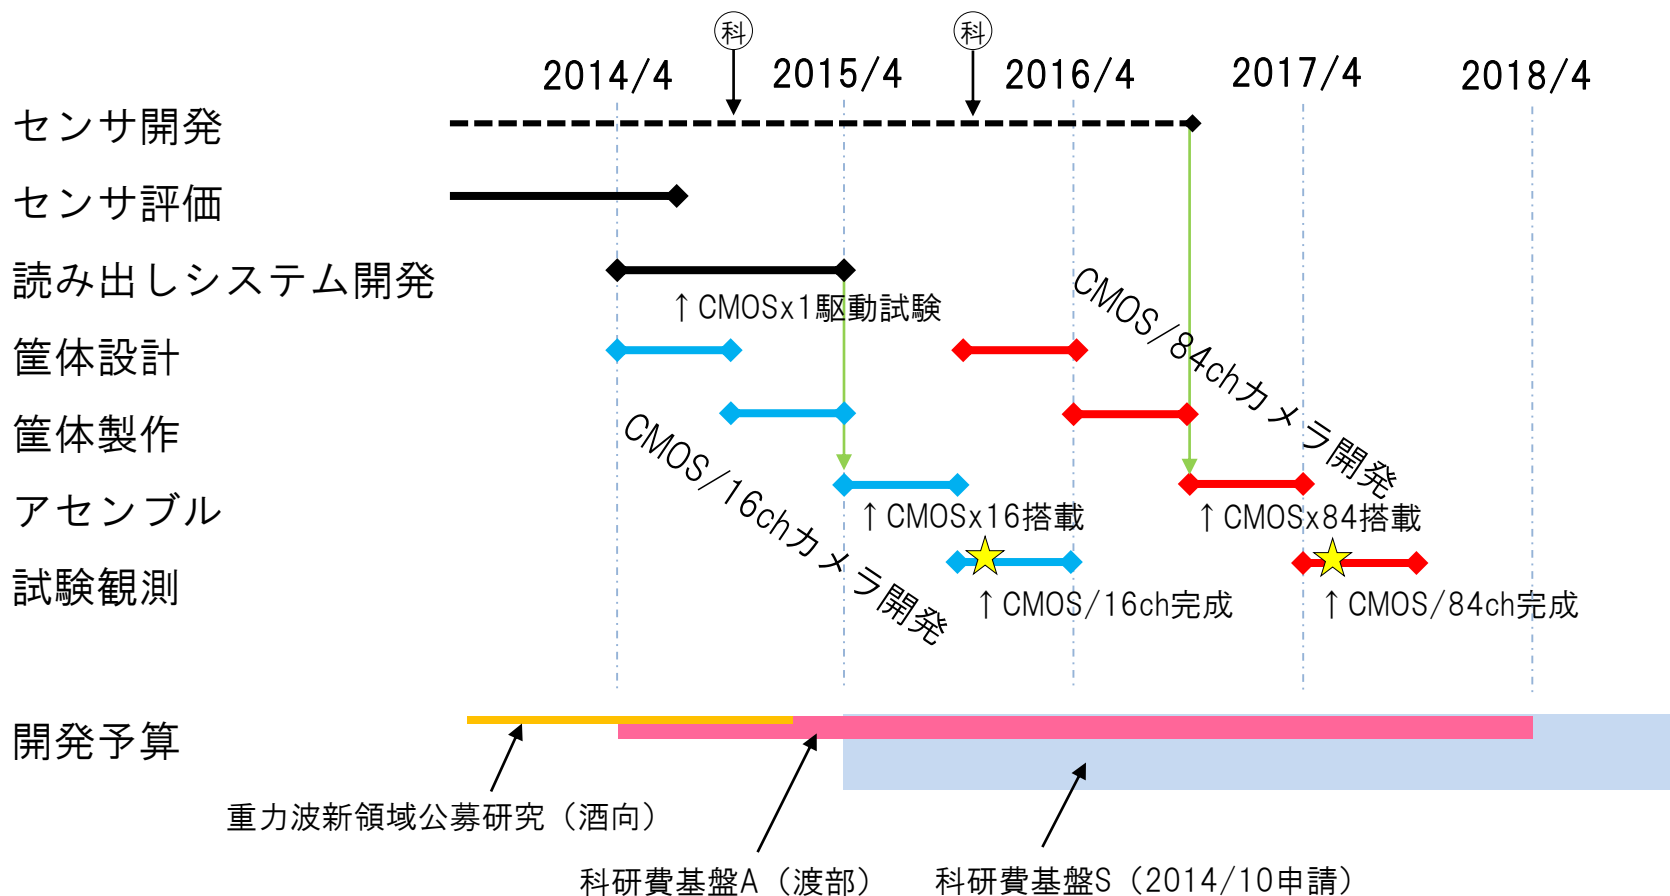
科 科

2014/4 2015/4 2016/4 2017/4 2018/4

センサ開発

センサ評価

読み出しシステム開発

↑CMOSx1駆動試験

筐体設計

筐体製作

アセンブル

試験観測

CMOS/84chカメラ開発

CMOS/16chカメラ開発

↑CMOSx16搭載

↑CMOSx84搭載

↑CMOS/16ch完成

↑CMOS/84ch完成

開発予算

重力波新領域公募研究（酒向）

科研費基盤A（渡部）

科研費基盤S（2014/10申請）